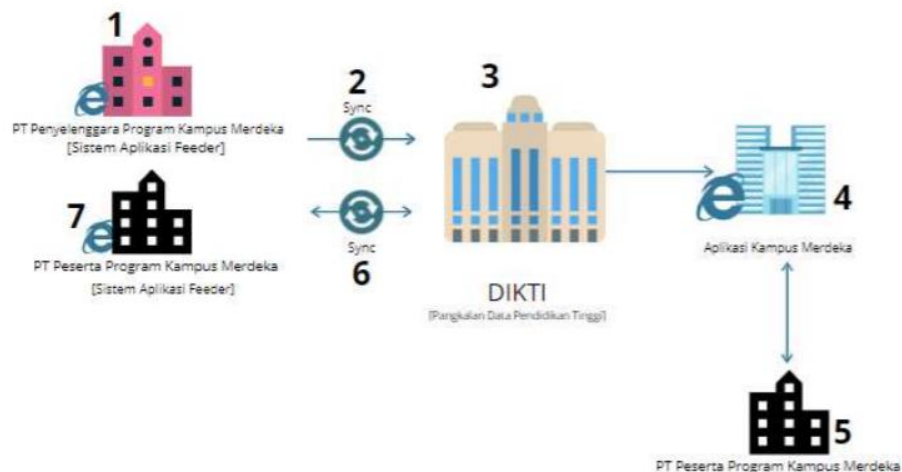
1

PT Penyelenggara Program Kampus Merdeka
[Sistem Aplikasi Feeder]

2
Sync

3

7

PT Peserta Program Kampus Merdeka
[Sistem Aplikasi Feeder]

Sync
6

DIKTI
[Pangkalan Data Pendidikan Tinggi]

4

Aplikasi Kampus Merdeka

5

PT Peserta Program Kampus Merdeka